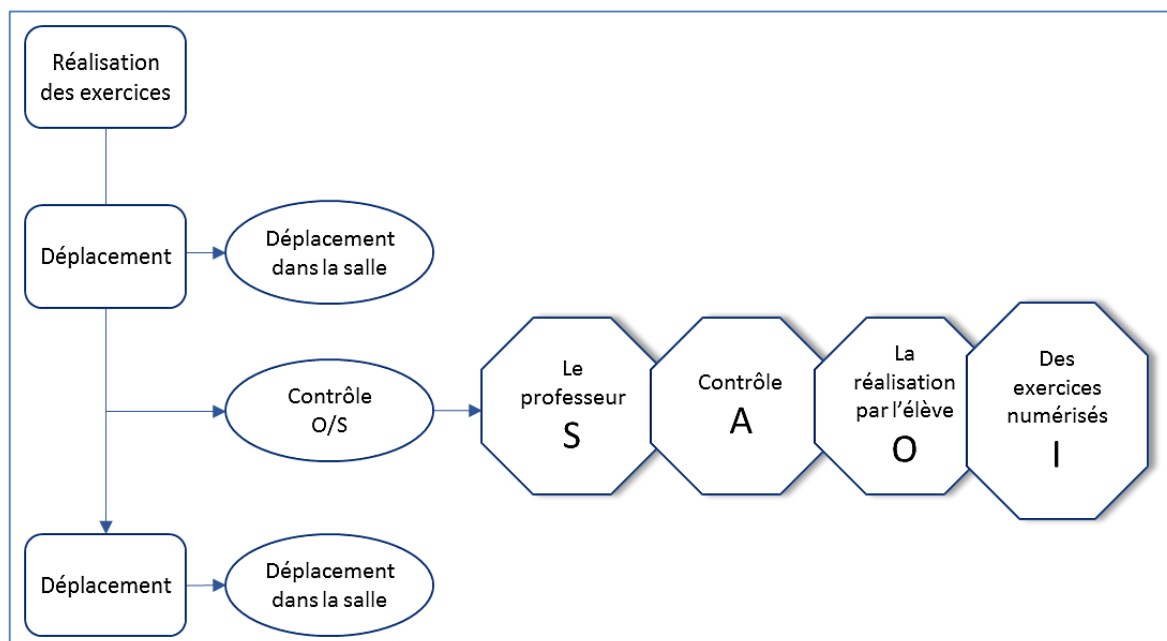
Réalisation des exercices

Déplacement

Déplacement dans la salle

Contrôle O/S

Le professeur
S

Contrôle
A

La réalisation par l'élève
O

Des exercices numérisés
I

Déplacement

Déplacement dans la salle